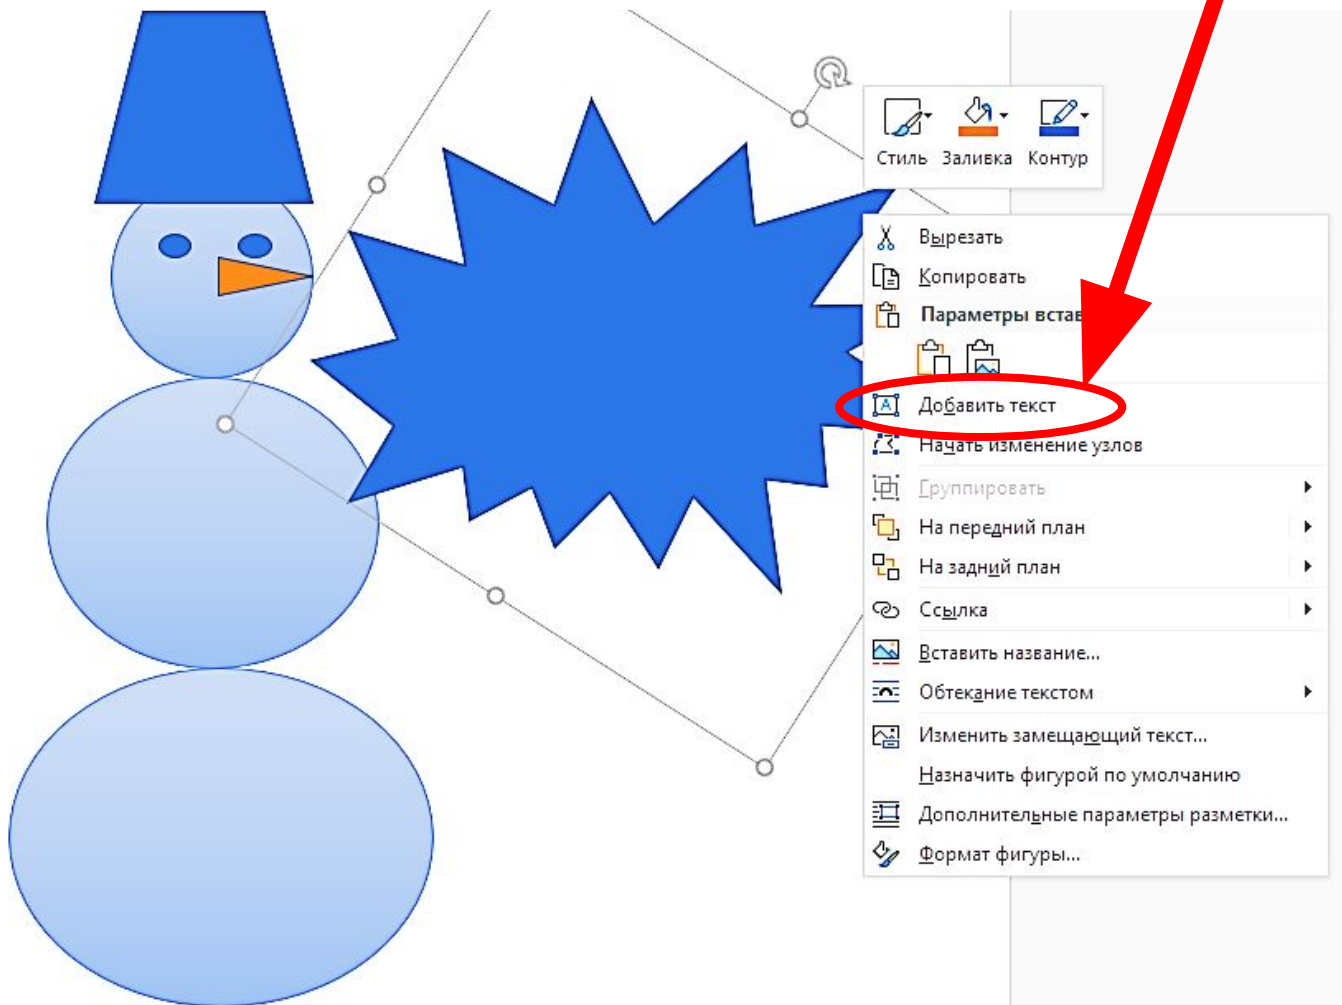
Стиль Заливка Контур

Вырезать
Копировать
Параметры встав
Добавить текст
Начать изменение узлов
Группировать
На передний план
На задний план
Ссылка
Вставить название...
Обтекание текстом
Изменить замещающий текст...
Назначить фигурой по умолчанию
Дополнительные параметры разметки...
Формат фигуры...